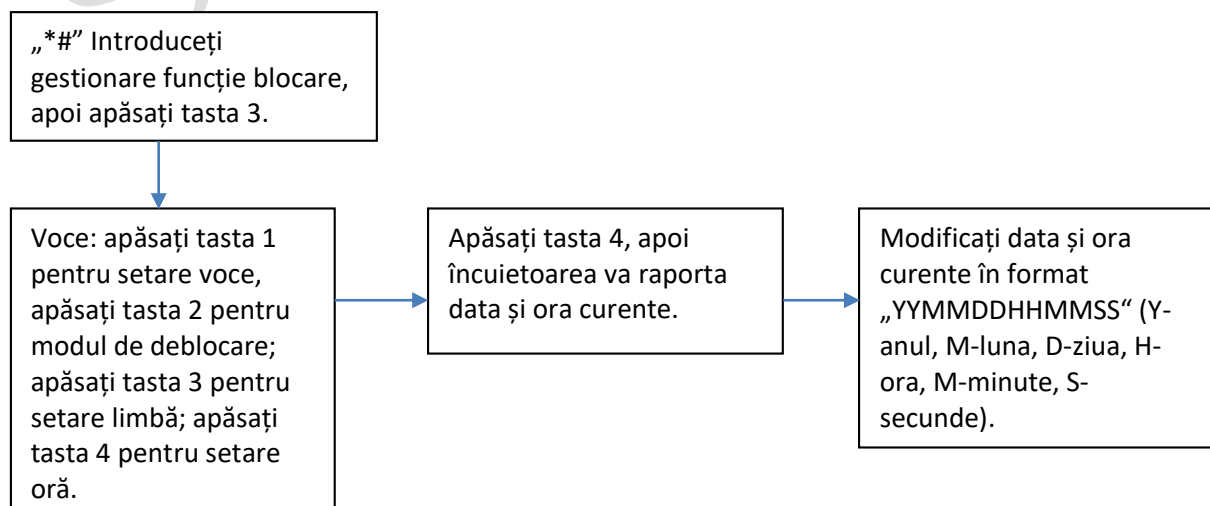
„*#” Introduceți gestionare funcție blocare, apoi apăsați tasta 3.

Voce: apăsați tasta 1 pentru setare voce, apăsați tasta 2 pentru modul de deblocare; apăsați tasta 3 pentru setare limbă; apăsați tasta 4 pentru setare oră.

Apăsați tasta 4, apoi încuietoarea va raporta data și ora curente.

Modificați data și ora curente în format „YYMMDDHHMMSS“ (Y-anul, M-luna, D-ziua, H-ora, M-minute, S-secunde).